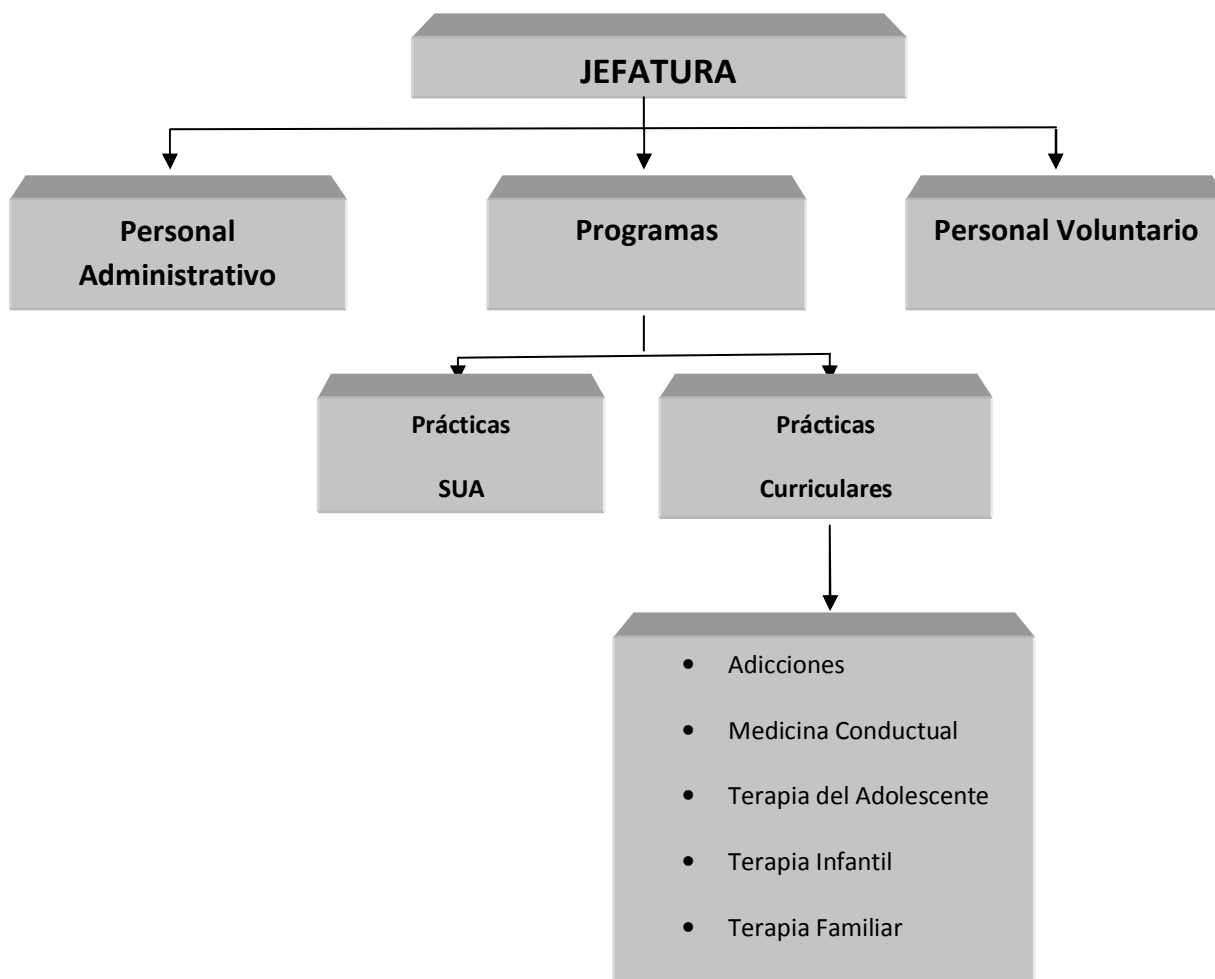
JEFATURA

Personal Administrativo

Programas

Personal Voluntario

Prácticas

SUA

Prácticas

Curriculares

- Adicciones
- Medicina Conductual
- Terapia del Adolescente
- Terapia Infantil
- Terapia Familiar